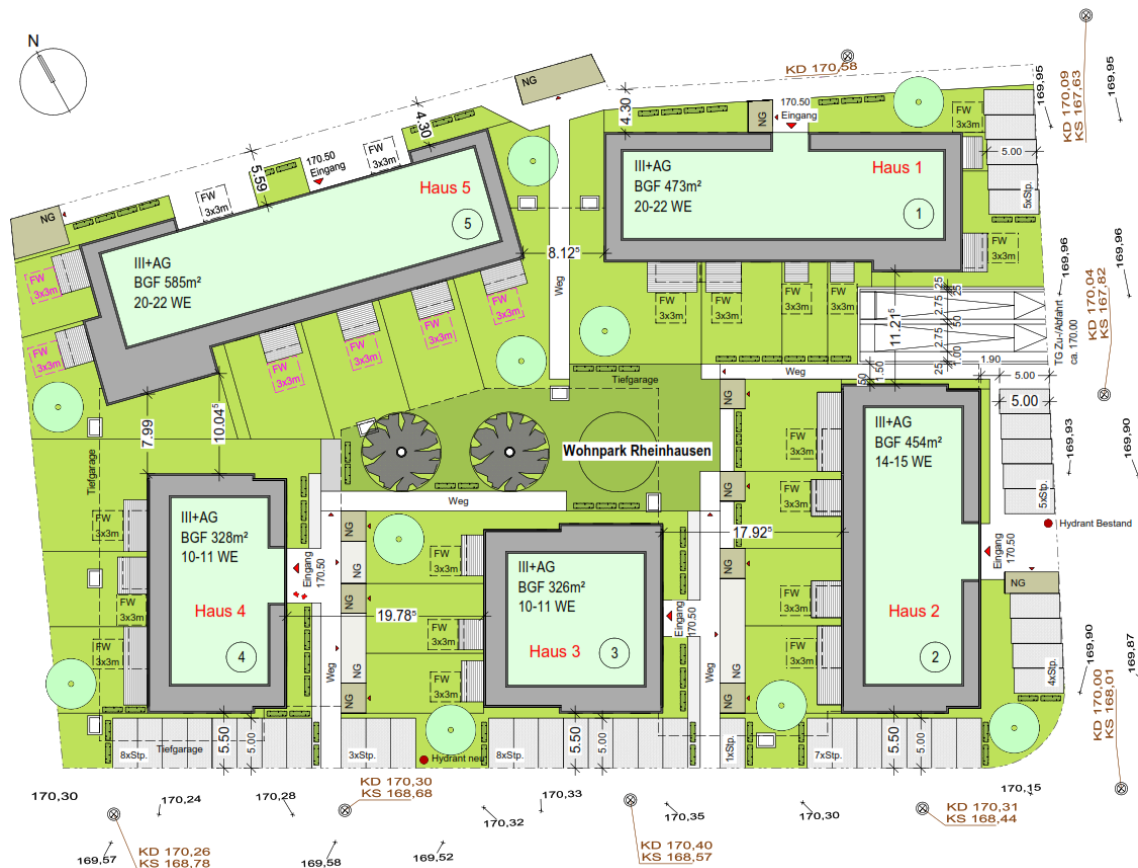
N

NG

KD 170,58

KD 170,09
KS 167,63

169,95

169,95

NG

4.30

170.50
Eingang

FW
3x3m

5.00

III+AG
BGF 473m²
20-22 WE

Haus 1

1

5xStp.

4.30

5.59

170.50
Eingang

FW
3x3m

FW
3x3m

Haus 5

5

NG

III+AG
BGF 585m²
20-22 WE

FW
3x3m

8.12⁵

Weg

FW
3x3m

FW
3x3m

FW
3x3m

FW
3x3m

FW
3x3m

FW
3x3m

FW
3x3m

FW
3x3m

FW
3x3m

FW
3x3m

FW
3x3m

FW
3x3m

FW
3x3m

169,96

169,96

KD 170,04
KS 167,82

TG Zu-/Abfahrt
ca. 170.00

11.21⁵

2.75

2.75

1.00

1.90

5.00

5.00

Weg

Tiefgarage

7.99

10.04⁵

Tiefgarage

NG

III+AG
BGF 454m²
14-15 WE

FW
3x3m

FW
3x3m

FW
3x3m

169,93

169,90

Wohnpark Rheinhausen

5xStp.

Hydrant Bestand

Weg

III+AG
BGF 328m²
10-11 WE

FW
3x3m

FW
3x3m

FW
3x3m

Eingang
170.50

NG

NG

NG

NG

III+AG
BGF 326m²
10-11 WE

FW
3x3m

FW
3x3m

FW
3x3m

17.92⁵

Eingang
170.50

NG

Eingang
170.50

NG

NG

NG

Haus 4

4

19.78⁵

Weg

Haus 3

3

Eingang
170.50

Weg

FW
3x3m

FW
3x3m

FW
3x3m

Haus 2

2

169,90

169,87

4xStp.

KD 170,00
KS 168,01

8xStp.

Tiefgarage

5.50

5.00

3xStp.

Hydrant neu

8xStp.

5.50

5.00

1xStp.

7xStp.

5.50

5.00

170,30

170,24

170,28

KD 170,30
KS 168,68

170,33

170,32

170,35

170,30

170,15

KD 170,31
KS 168,44

KD 170,26
KS 168,78

169,57

169,58

169,52

KD 170,40
KS 168,57